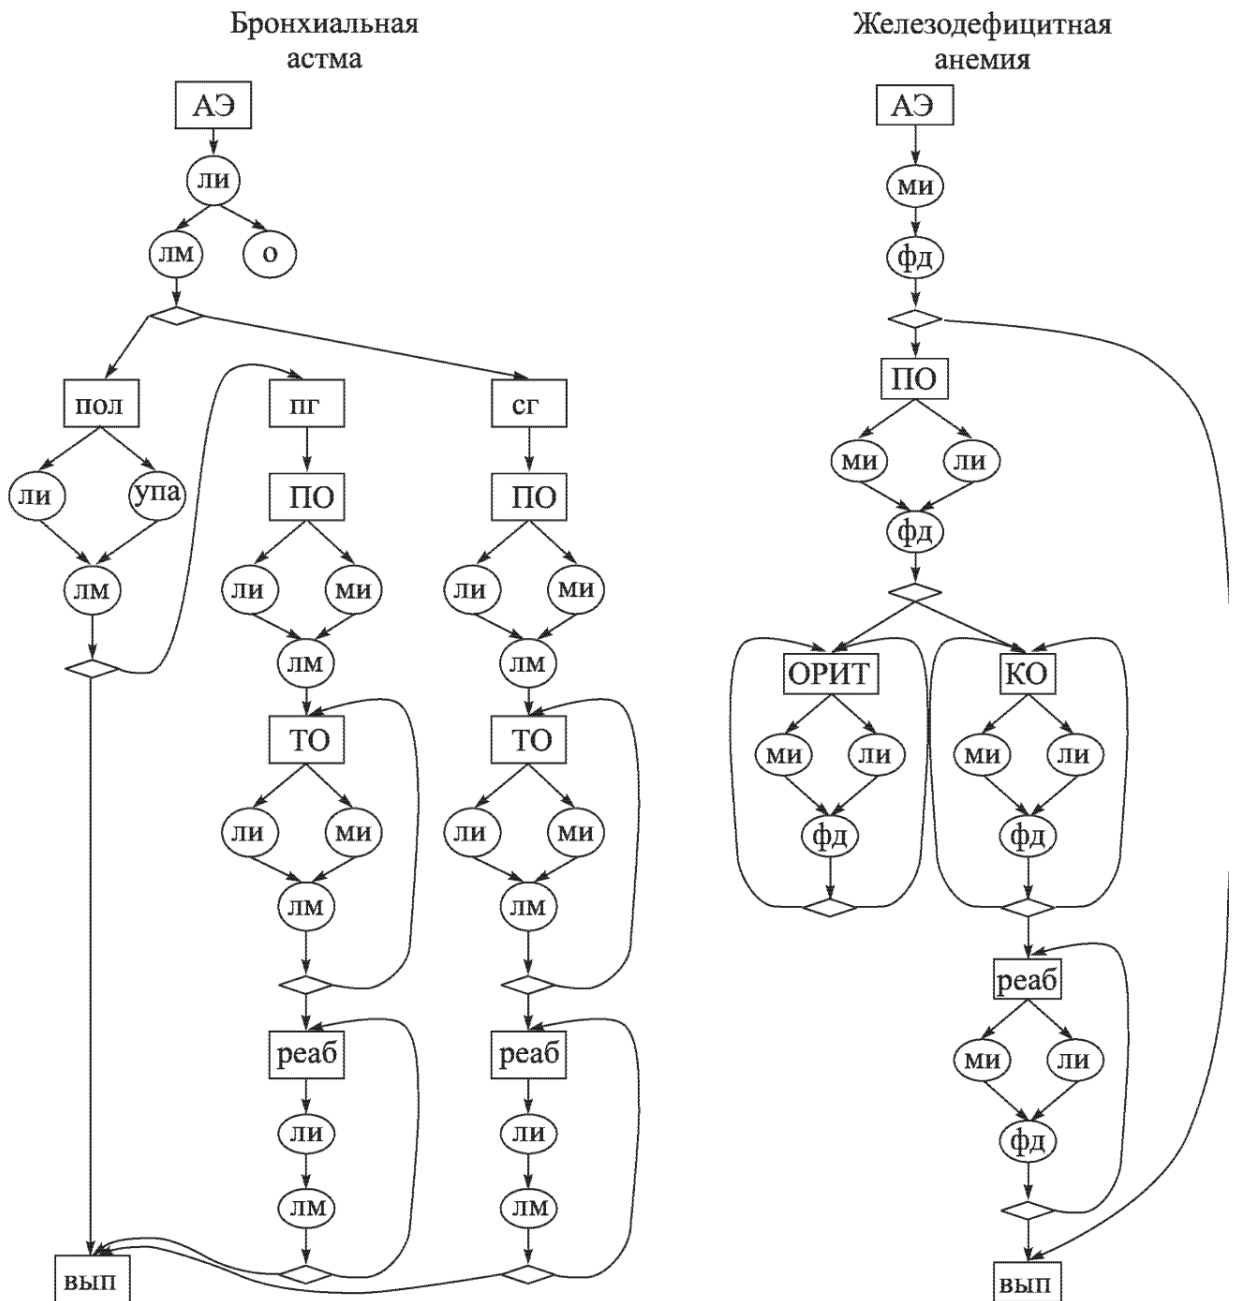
Бронхиальная астма

АЭ
ли
лм
о
пол
ли
упа
лм
пг
ПО
ли
ми
лм
ТО
ли
ми
лм
реаб
ли
лм
сг
ПО
ли
ми
лм
ТО
ли
ми
лм
реаб
ли
лм
вып

Железодефицитная анемия

АЭ
ми
фд
ПО
ми
ли
фд
ОРИТ
ми
ли
фд
КО
ми
ли
фд
реаб
ми
ли
фд
вып